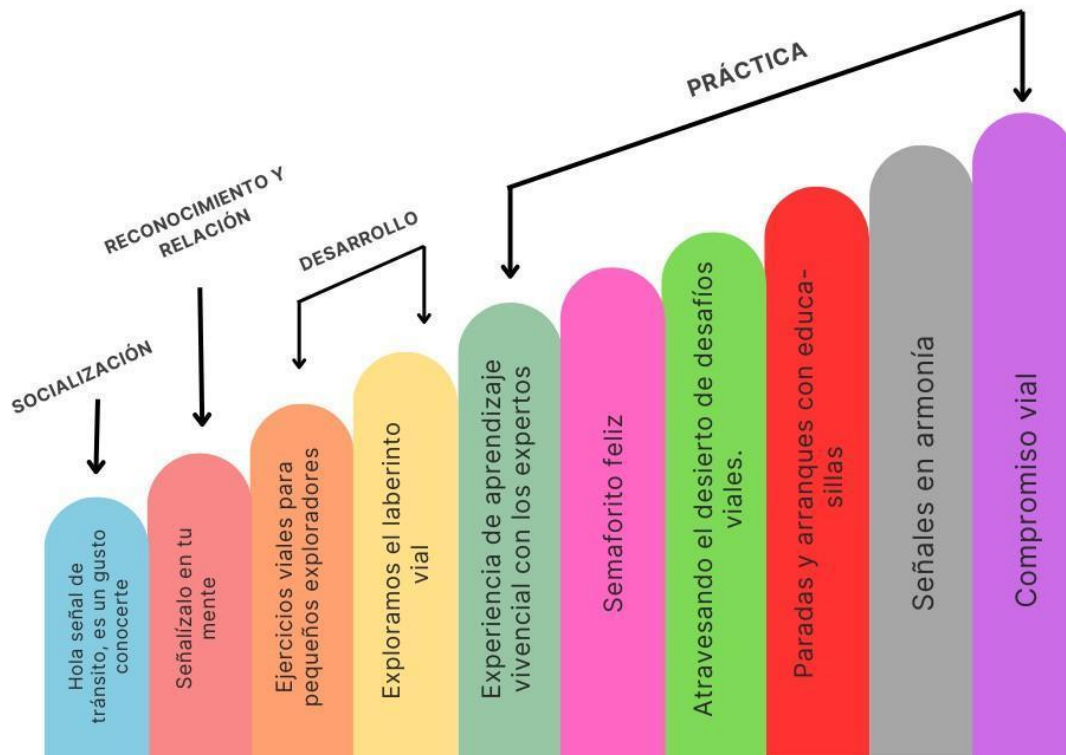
PRÁCTICA

RECONOCIMIENTO Y RELACIÓN

DESARROLLO

SOCIALIZACIÓN

Hola señal de tránsito, es un gusto conocerte

Señalízalo en tu mente

Ejercicios viales para pequeños exploradores

Exploramos el laberinto vial

Experiencia de aprendizaje vivencial con los expertos

Semaforito feliz

Atravesando el desierto de desafíos viales.

Paradas y arranques con educasillas

Señales en armonía

Compromiso vial